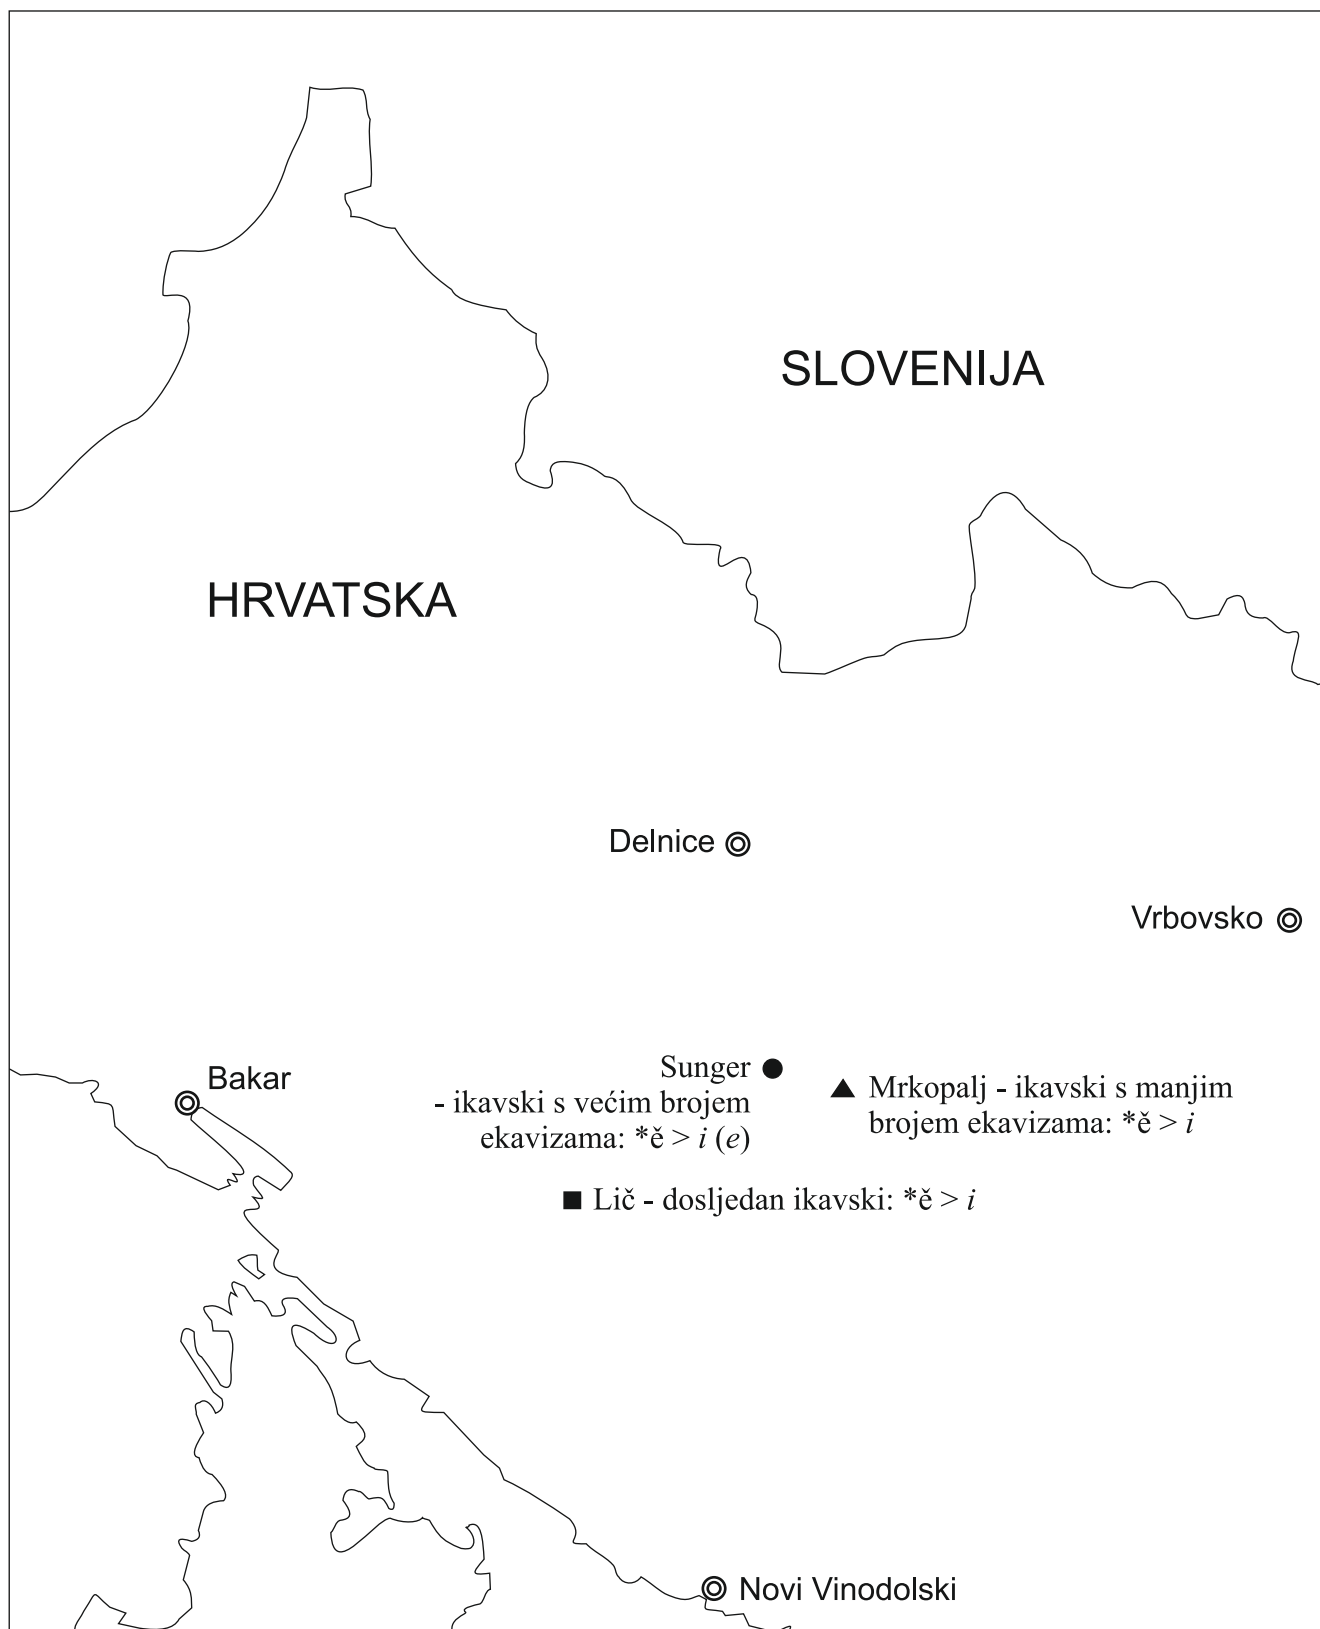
SLOVENIJA

HRVATSKA

Delnice

Vrbovsko

Bakar

Sunger
- ikavski s većim brojem ekavizama: *ě > *i* (*e*)

Mrkopalj - ikavski s manjim brojem ekavizama: *ě > *i*

Lič - dosljedan ikavski: *ě > *i*

Novi Vinodolski